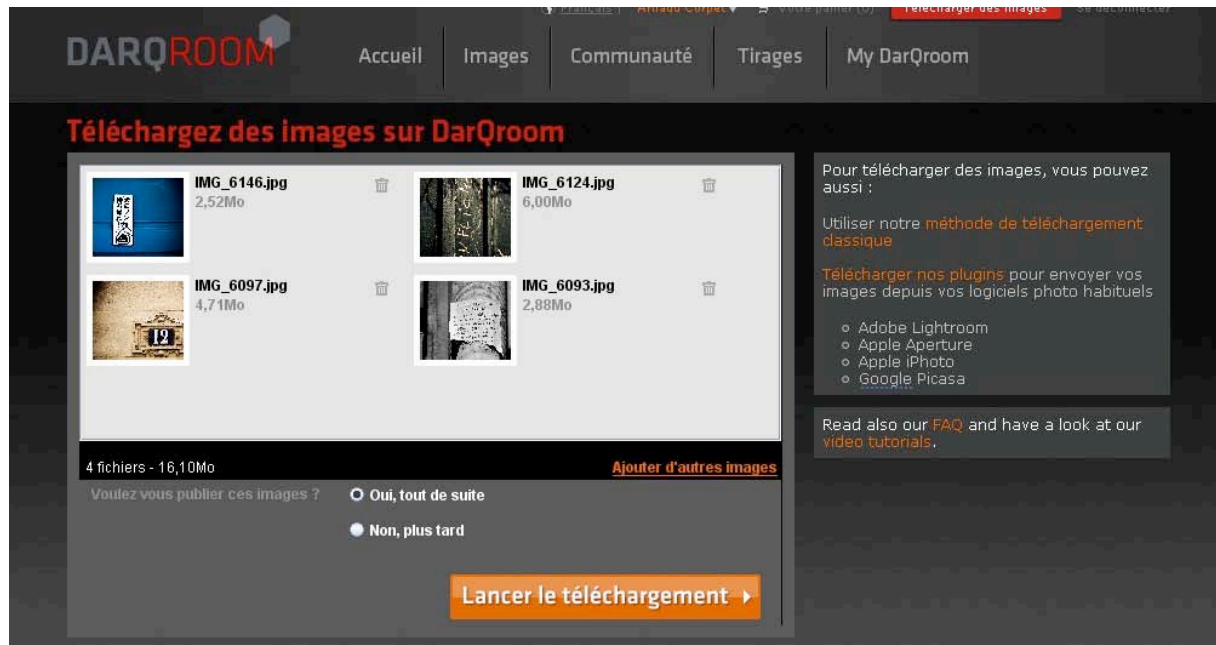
Français | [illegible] Votre panier (0) Télécharger des images Se déconnecter

DARQROOM

Accueil Images Communauté Tirages My DarQroom

Téléchargez des images sur DarQroom

IMG_6146.jpg
2,52Mo

IMG_6124.jpg
6,00Mo

IMG_6097.jpg
4,71Mo

12

IMG_6093.jpg
2,88Mo

4 fichiers - 16,10Mo

Ajouter d'autres images

Voulez vous publier ces images ?

Oui, tout de suite

Non, plus tard

Lancer le téléchargement

Pour télécharger des images, vous pouvez aussi :

Utiliser notre méthode de téléchargement classique

Télécharger nos plugins pour envoyer vos images depuis vos logiciels photo habituels

- Adobe Lightroom
- Apple Aperture
- Apple iPhoto
- Google Picasa

Read also our FAQ and have a look at our video tutorials.